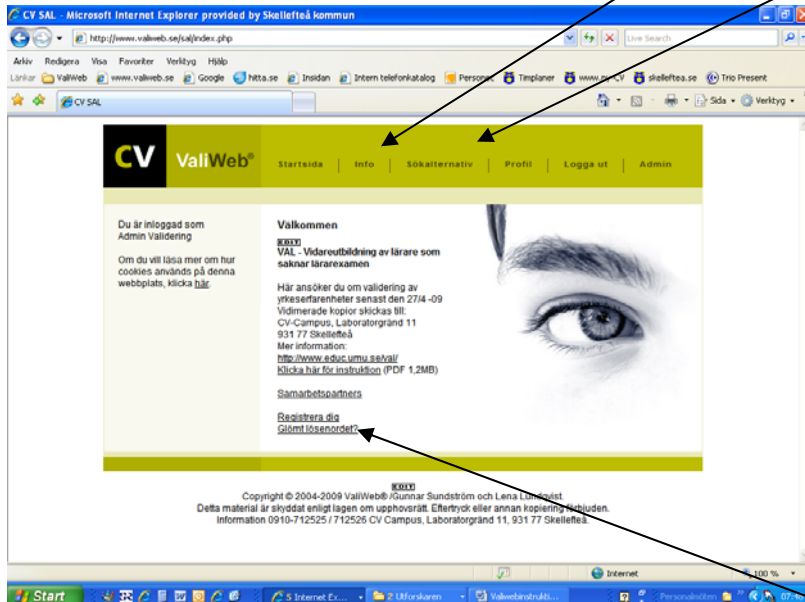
CV SAL - Microsoft Internet Explorer provided by Skellefteå kommun

http://www.valiweb.se/sal/index.php

Live Search

Arkiv Redigera Visa Favoriter Verktyg Hjälp

Länkar ValiWeb www.valiweb.se Google hitta.se Insidan Intern telefonkatalog Personec Timplaner www.cv-CV skelleftea.se Trio Present

CV SAL

Sida Verktyg

CV ValiWeb®

Startsida | Info | Sökalternativ | Profil | Logga ut | Admin

Du är inloggad som Admin Validering

Om du vill läsa mer om hur cookies används på denna webbplats, klicka här.

Välkommen

EDIT

VAL - Vidareutbildning av lärare som saknar lärarexamen

Här ansöker du om validering av yrkeserfarenheter senast den 27/4 -09
Vidimerade kopior skickas till:
CV-Campus, Laboratorgränd 11
931 77 Skellefteå
Mer information:
http://www.educ.umu.se/val/
Klicka här för instruktion (PDF 1,2MB)

Samarbetspartners

Registrera dig
Glömt lösenordet?

EDIT

Copyright © 2004-2009 ValiWeb® /Gunnar Sundström och Lena Lundqvist.
Detta material är skyddat enligt lagen om upphovsrätt. Eftertryck eller annan kopiering förbjuden.
Information 0910-712525 / 712526 CV Campus, Laboratorgränd 11, 931 77 Skellefteå.

Internet

100 %

Start

5 Internet Ex...

2 Utforskaren

Valiwebinstrukti...

Personalnöten

07:16